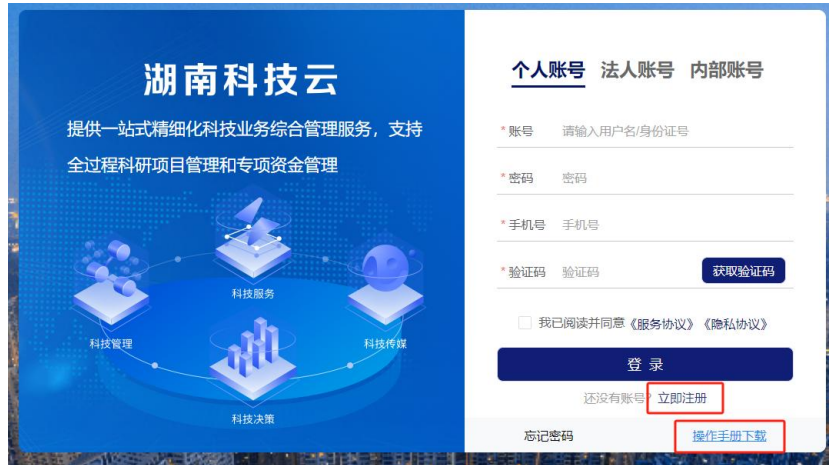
湖南科技云

提供一站式精细化科技业务综合管理服务，支持全过程科研项目管理和专项资金管理

科技服务
科技管理
科技传媒
科技决策

个人账号 法人账号 内部账号

*账号 请输入用户名/身份证号
*密码 密码
*手机号 手机号
*验证码 验证码 获取验证码

我已阅读并同意《服务协议》《隐私协议》

登 录

还没有账号? 立即注册

忘记密码 操作手册下载